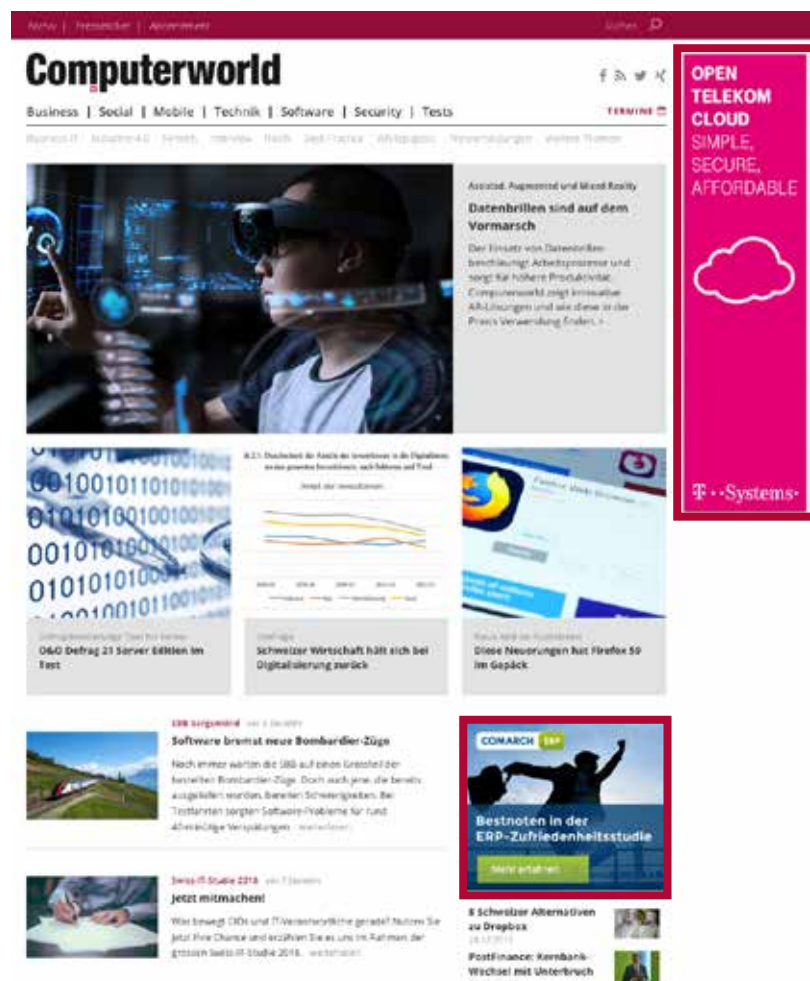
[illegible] | Newsletter | Abonnement Suchen

Computerworld

Business | Social | Mobile | Technik | Software | Security | Tests

TERMINE

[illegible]

Assisted, Augmented und Mixed Reality

Datenbrillen sind auf dem Vormarsch

Der Einsatz von Datenbrillen beschleunigt Arbeitsprozesse und sorgt für höhere Produktivität. Computerworld zeigt innovative AR-Lösungen und wie diese in der Praxis Verwendung finden. »

0010010110101001
0101010010010
001010100110
0101010010110

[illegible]

O&O Defrag 21 Server Edition im Test

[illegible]

Schweizer Wirtschaft hält sich bei Digitalisierung zurück

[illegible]

Diese Neuerungen hat Firefox 59 im Gepäck

SBB vergrämt

Software bremst neue Bombardier-Züge

Noch immer warten die SBB auf einen Grossteil der bestellten Bombardier-Züge. Doch auch jene, die bereits ausgeliefert wurden, bereiten Schwierigkeiten. Bei Testfahrten sorgten Software-Probleme für rund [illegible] Verspätungen. weiterlesen

Swiss IT-Studie 2018

Jetzt mitmachen!

Was bewegt CIOs und IT-Verantwortliche gerade? Nutzen Sie jetzt Ihre Chance und erzählen Sie es uns im Rahmen der grossen Swiss IT-Studie 2018. weiterlesen

OPEN TELEKOM CLOUD
SIMPLE, SECURE, AFFORDABLE

T··Systems·

COMARCH ERP

Bestnoten in der ERP-Zufriedenheitsstudie

Mehr erfahren

8 Schweizer Alternativen zu Dropbox

PostFinance: Kernbank-Wechsel mit Unterbruch